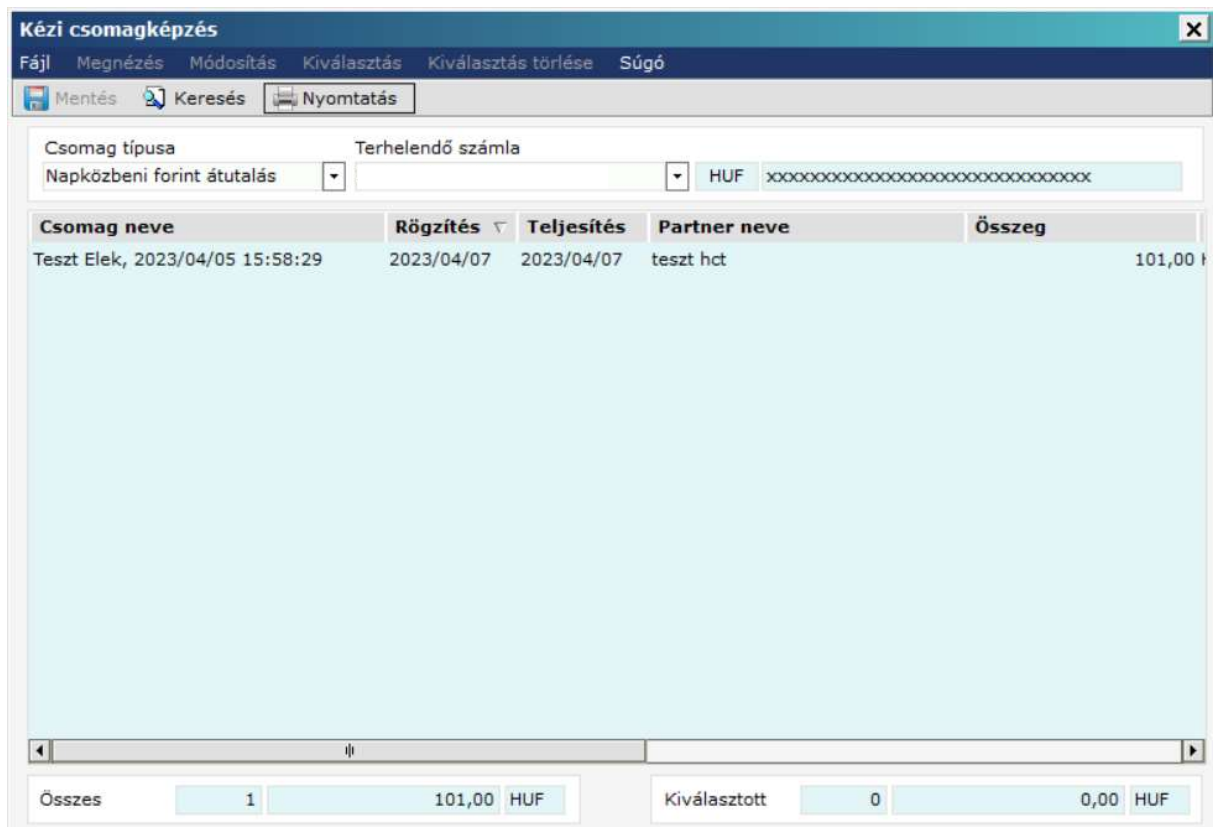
Kézi csomagképzés

Fájl Megnézés Módosítás Kiválasztás Kiválasztás törlése Súgó

Mentés Keresés Nyomtatás

Csomag típusa
Napközbeni forint átutalás

Terhelendő számla
HUF xxxxxxxxxxxxxxxxxxxxxxxxxxxxxx

| Csomag neve | Rögzítés | Teljesítés | Partner neve | Összeg |
|---|---|---|---|---|
| Teszt Elek, 2023/04/05 15:58:29 | 2023/04/07 | 2023/04/07 | teszt hct | 101,00 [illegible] |

Összes 1 101,00 HUF

Kiválasztott 0 0,00 HUF